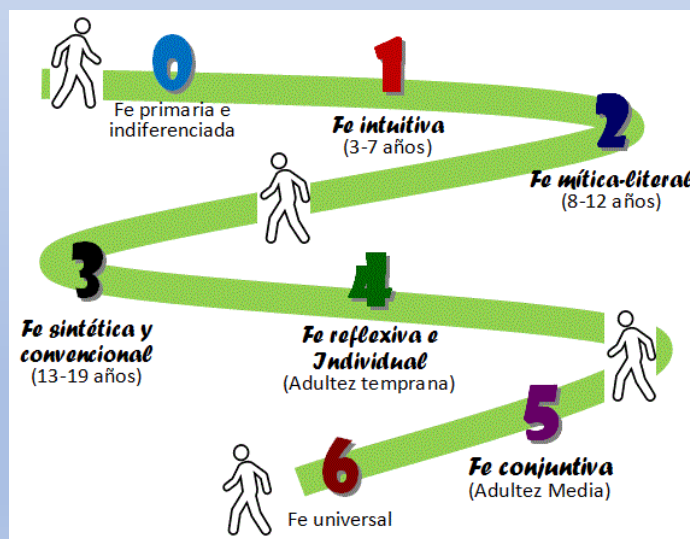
0
Fe primaria e indiferenciada

1
Fe intuitiva
(3-7 años)

2
Fe mítica-literal
(8-12 años)

3
Fe sintética y convencional
(13-19 años)

4
Fe reflexiva e Individual
(Adultez temprana)

5
Fe conjuntiva
(Adultez Media)

6
Fe universal